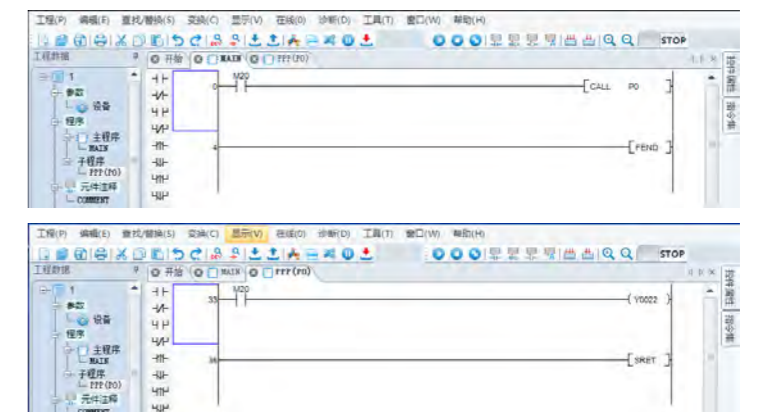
工程(P) 编辑(E) 查找/替换(S) 变换(C) 显示(V) 在线(O) 诊断(D) 工具(T) 窗口(W) 帮助(H)

STOP

工程数据

开始 MAIN FFF(P0)

1
参数
设备
程序
主程序
MAIN
子程序
FFF(P0)
元件注释
COMMENT

0 M20 CALL P0

4 FEND

指令树
指令表

工程(P) 编辑(E) 查找/替换(S) 变换(C) 显示(V) 在线(O) 诊断(D) 工具(T) 窗口(W) 帮助(H)

STOP

工程数据

开始 MAIN FFF(P0)

1
参数
设备
程序
主程序
MAIN
子程序
FFF(P0)
元件注释
COMMENT

33 M20 Y0022

36 SRET

指令树
指令表